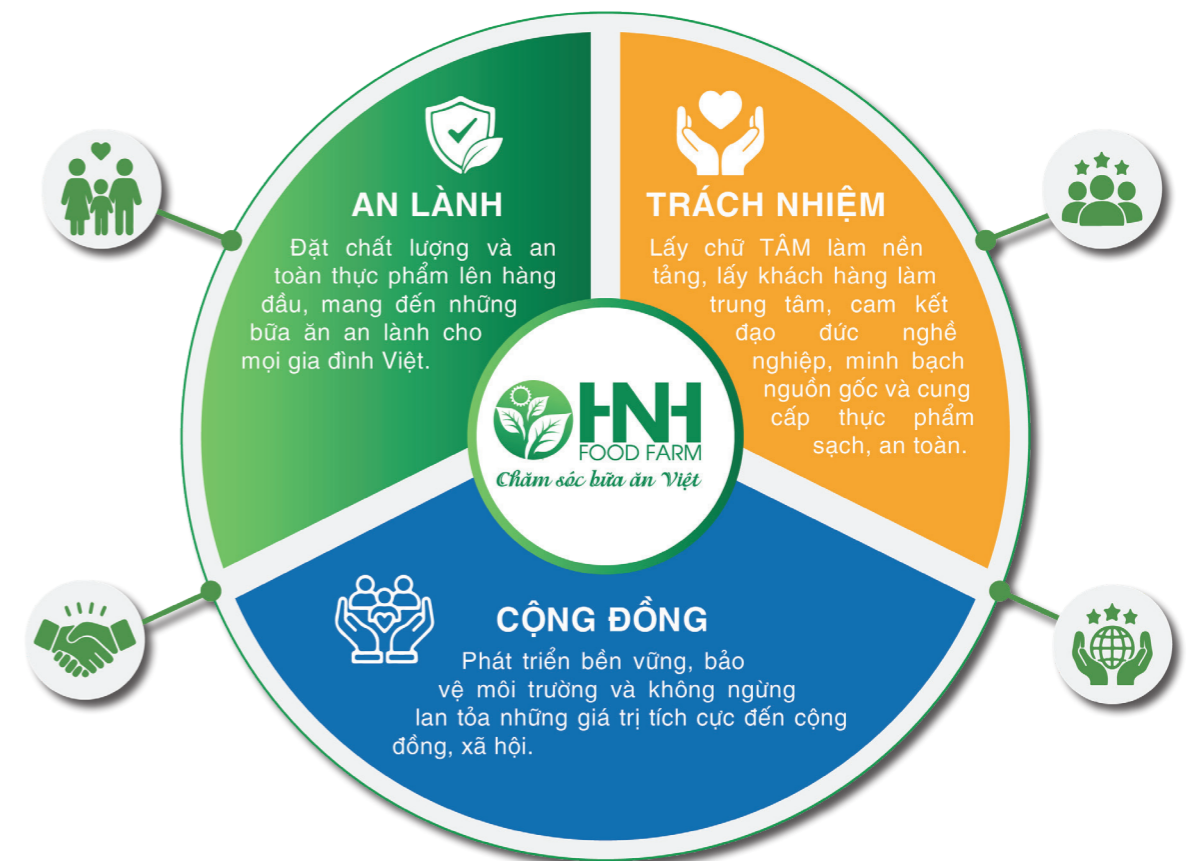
AN LÀNH

Đặt chất lượng và an toàn thực phẩm lên hàng đầu, mang đến những bữa ăn an lành cho mọi gia đình Việt.

TRÁCH NHIỆM

Lấy chữ TÂM làm nền tảng, lấy khách hàng làm trung tâm, cam kết đạo đức nghề nghiệp, minh bạch nguồn gốc và cung cấp thực phẩm sạch, an toàn.

HNH
FOOD FARM
Chăm sóc bữa ăn Việt

CỘNG ĐỒNG

Phát triển bền vững, bảo vệ môi trường và không ngừng lan tỏa những giá trị tích cực đến cộng đồng, xã hội.